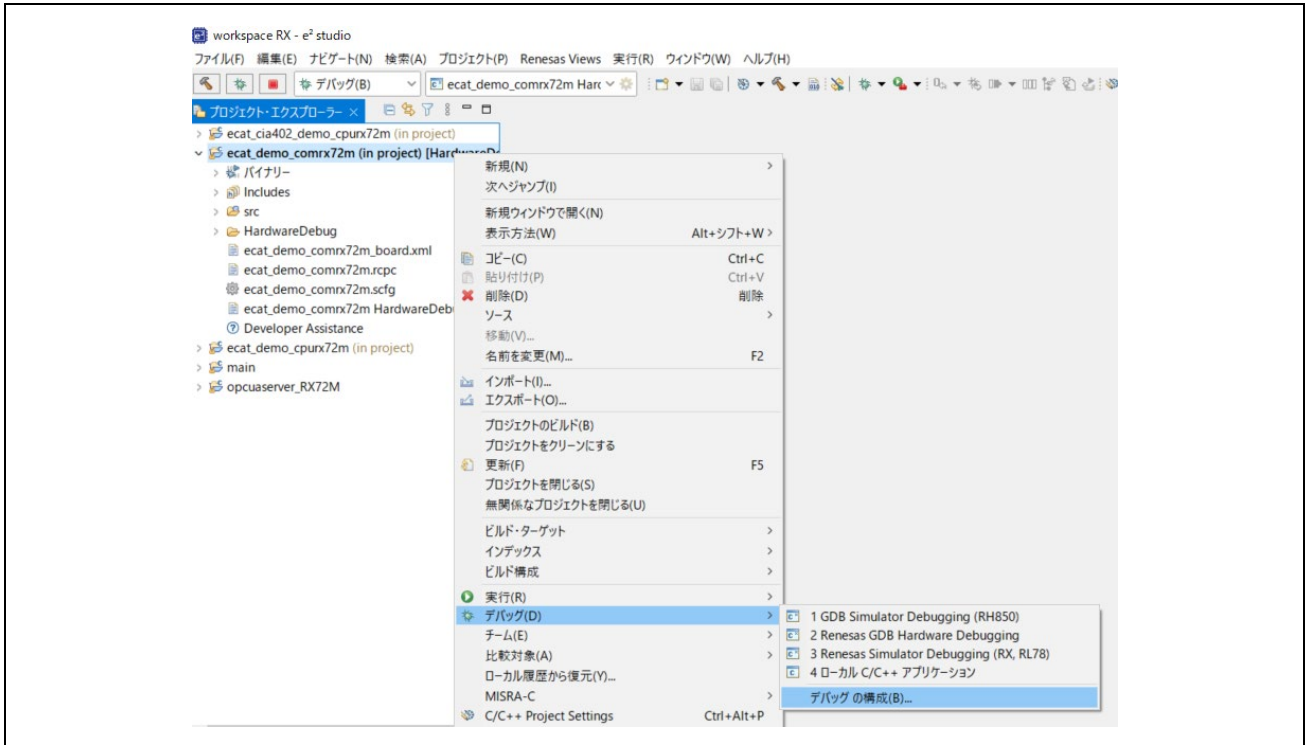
workspace RX - e² studio

ファイル(F) 編集(E) ナビゲート(N) 検索(A) プロジェクト(P) Renesas Views 実行(R) ウィンドウ(W) ヘルプ(H)

デバッグ(B)
ecat_demo_comrx72m Hard

プロジェクト・エクスプローラー

ecat_cia402_demo_cpurx72m (in project)
ecat_demo_comrx72m (in project) [HardwareD
バイナリー
Includes
src
HardwareDebug
ecat_demo_comrx72m_board.xml
ecat_demo_comrx72m.rcpc
ecat_demo_comrx72m.scfg
ecat_demo_comrx72m HardwareDeb
Developer Assistance
ecat_demo_cpurx72m (in project)
main
opcuaserver_RX72M

新規(N)
次へジャンプ(I)
新規ウィンドウで開く(N)
表示方法(W) Alt+シフト+W
コピー(C) Ctrl+C
貼り付け(P) Ctrl+V
削除(D) 削除
ソース
移動(V)...
名前を変更(M)... F2
インポート(I)...
エクスポート(O)...
プロジェクトのビルド(B)
プロジェクトをクリーンにする
更新(F) F5
プロジェクトを閉じる(S)
無関係なプロジェクトを閉じる(U)
ビルド・ターゲット
インデックス
ビルド構成
実行(R)
デバッグ(D)
チーム(E)
比較対象(A)
ローカル履歴から復元(Y)...
MISRA-C
C/C++ Project Settings Ctrl+Alt+P

1 GDB Simulator Debugging (RH850)
2 Renesas GDB Hardware Debugging
3 Renesas Simulator Debugging (RX, RL78)
4 ローカル C/C++ アプリケーション
デバッグ の構成(B)...